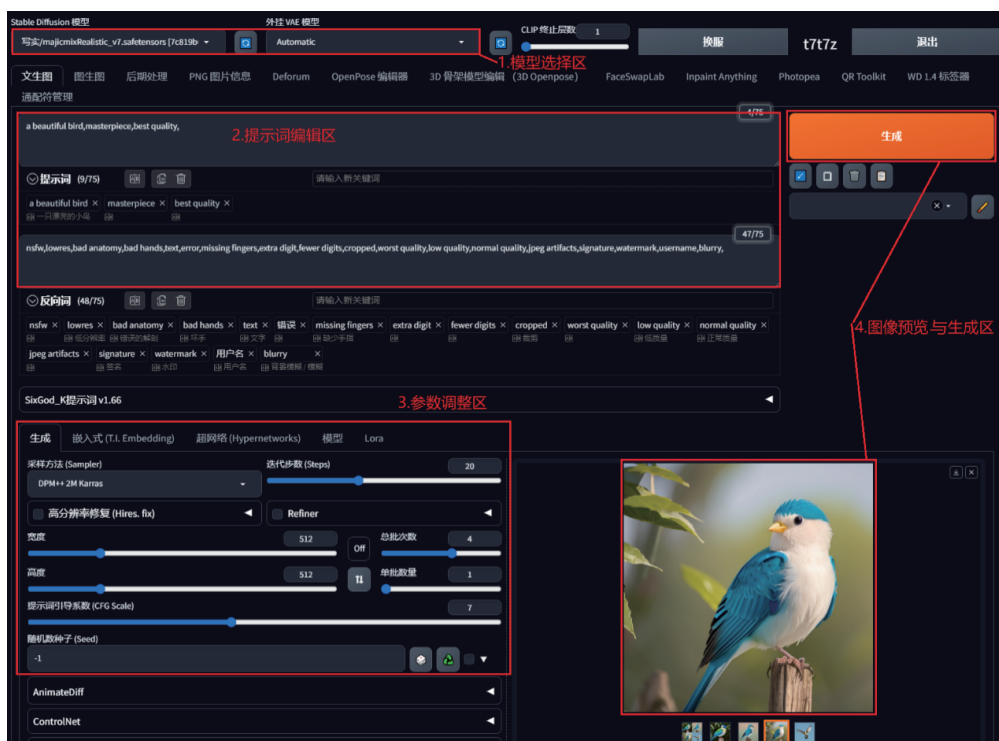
Stable Diffusion 模型
写实/majicmixRealistic_v7.safetensors [7c819b
外挂 VAE 模型
Automatic
CLIP 终止层数
1
换服
t7t7z
退出
1.模型选择区

文生图 图生图 后期处理 PNG 图片信息 Deforum OpenPose 编辑器 3D 骨架模型编辑 (3D Openpose) FaceSwapLab Inpaint Anything Photopea QR Toolkit WD 1.4 标签器 通配符管理

4/75
a beautiful bird,masterpiece,best quality,
2.提示词编辑区
生成
提示词 (9/75)
请输入新关键词
a beautiful bird × masterpiece × best quality ×
一只漂亮的小鸟
47/75
nsfw,lowres,bad anatomy,bad hands,text,error,missing fingers,extra digit,fewer digits,cropped,worst quality,low quality,normal quality,jpeg artifacts,signature,watermark,username,blurry,
反向词 (48/75)
请输入新关键词
nsfw × lowres × bad anatomy × bad hands × text × 错误 × missing fingers × extra digit × fewer digits × cropped × worst quality × low quality × normal quality ×
低分辨率 很差的解剖 坏手 文字 缺少手指 裁剪 低质量 正常质量
jpeg artifacts × signature × watermark × 用户名 × blurry ×
签名 水印 用户名 背景模糊 / 模糊
4.图像预览与生成区
SixGod_K提示词 v1.66
3.参数调整区
生成 嵌入式 (T.I. Embedding) 超网络 (Hypernetworks) 模型 Lora
采样方法 (Sampler)
DPM++ 2M Karras
迭代步数 (Steps)
20
高分辨率修复 (Hires. fix)
Refiner
宽度
512
Off
总批次数
4
高度
512
单批数量
1
提示词引导系数 (CFG Scale)
7
随机数种子 (Seed)
-1
AnimateDiff
ControlNet